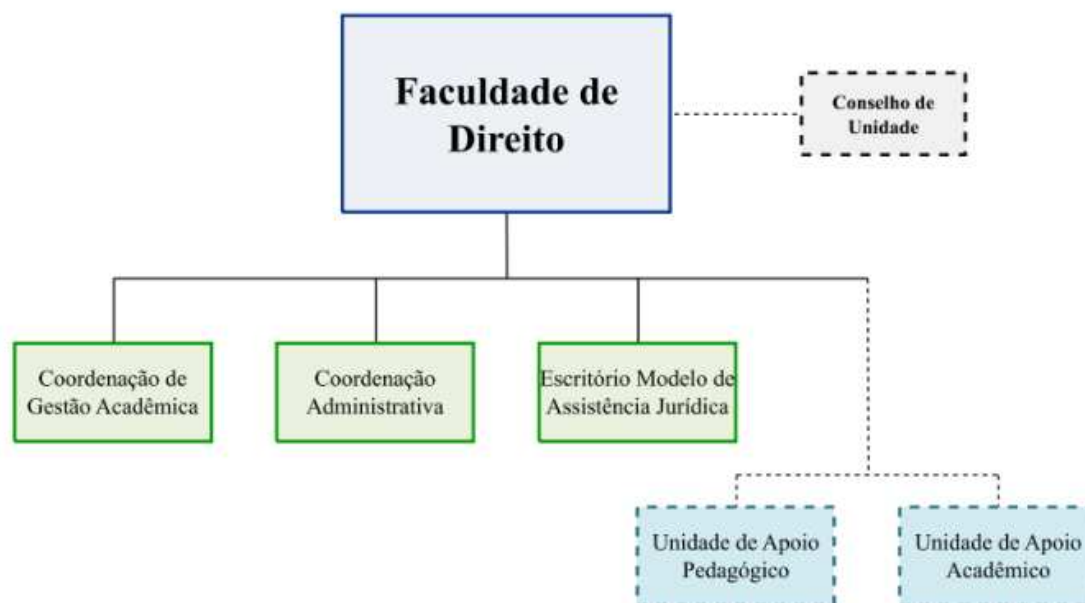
Faculdade de Direito

Conselho de Unidade

Coordenação de Gestão Acadêmica

Coordenação Administrativa

Escritório Modelo de Assistência Jurídica

Unidade de Apoio Pedagógico

Unidade de Apoio Acadêmico